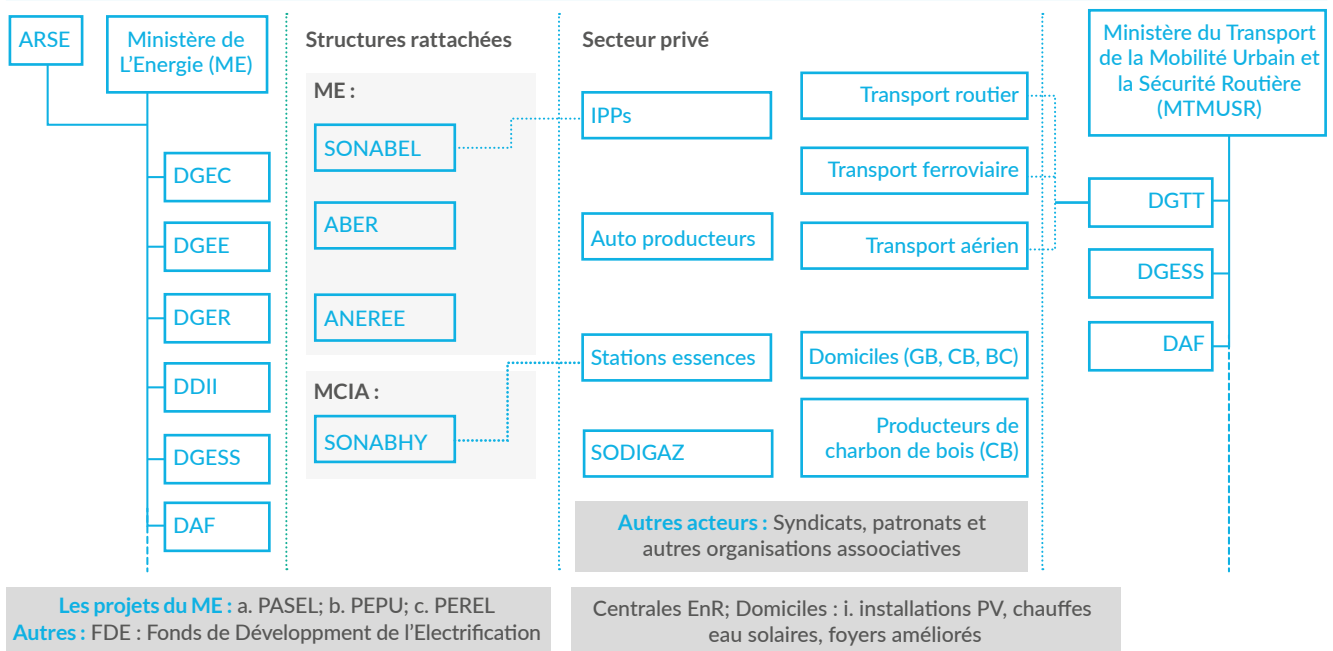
ARSE

Ministère de L'Energie (ME)

DGEC

DGEE

DGER

DDII

DGESS

DAF

Structures rattachées

ME :

SONABEL

ABER

ANEREE

MCIA :

SONABHY

Secteur privé

IPPs

Auto producteurs

Stations essences

SODIGAZ

Transport routier

Transport ferroviaire

Transport aérien

Domiciles (GB, CB, BC)

Producteurs de charbon de bois (CB)

Autres acteurs : Syndicats, patronats et autres organisations assoociatives

Ministère du Transport de la Mobilité Urbain et la Sécurité Routière (MTMUSR)

DGTT

DGESS

DAF

Les projets du ME : a. PASEL; b. PEPU; c. PEREL
Autres : FDE : Fonds de Dévelopment de l'Electrification

Centrales EnR; Domiciles : i. installations PV, chauffes eau solaires, foyers améliorés